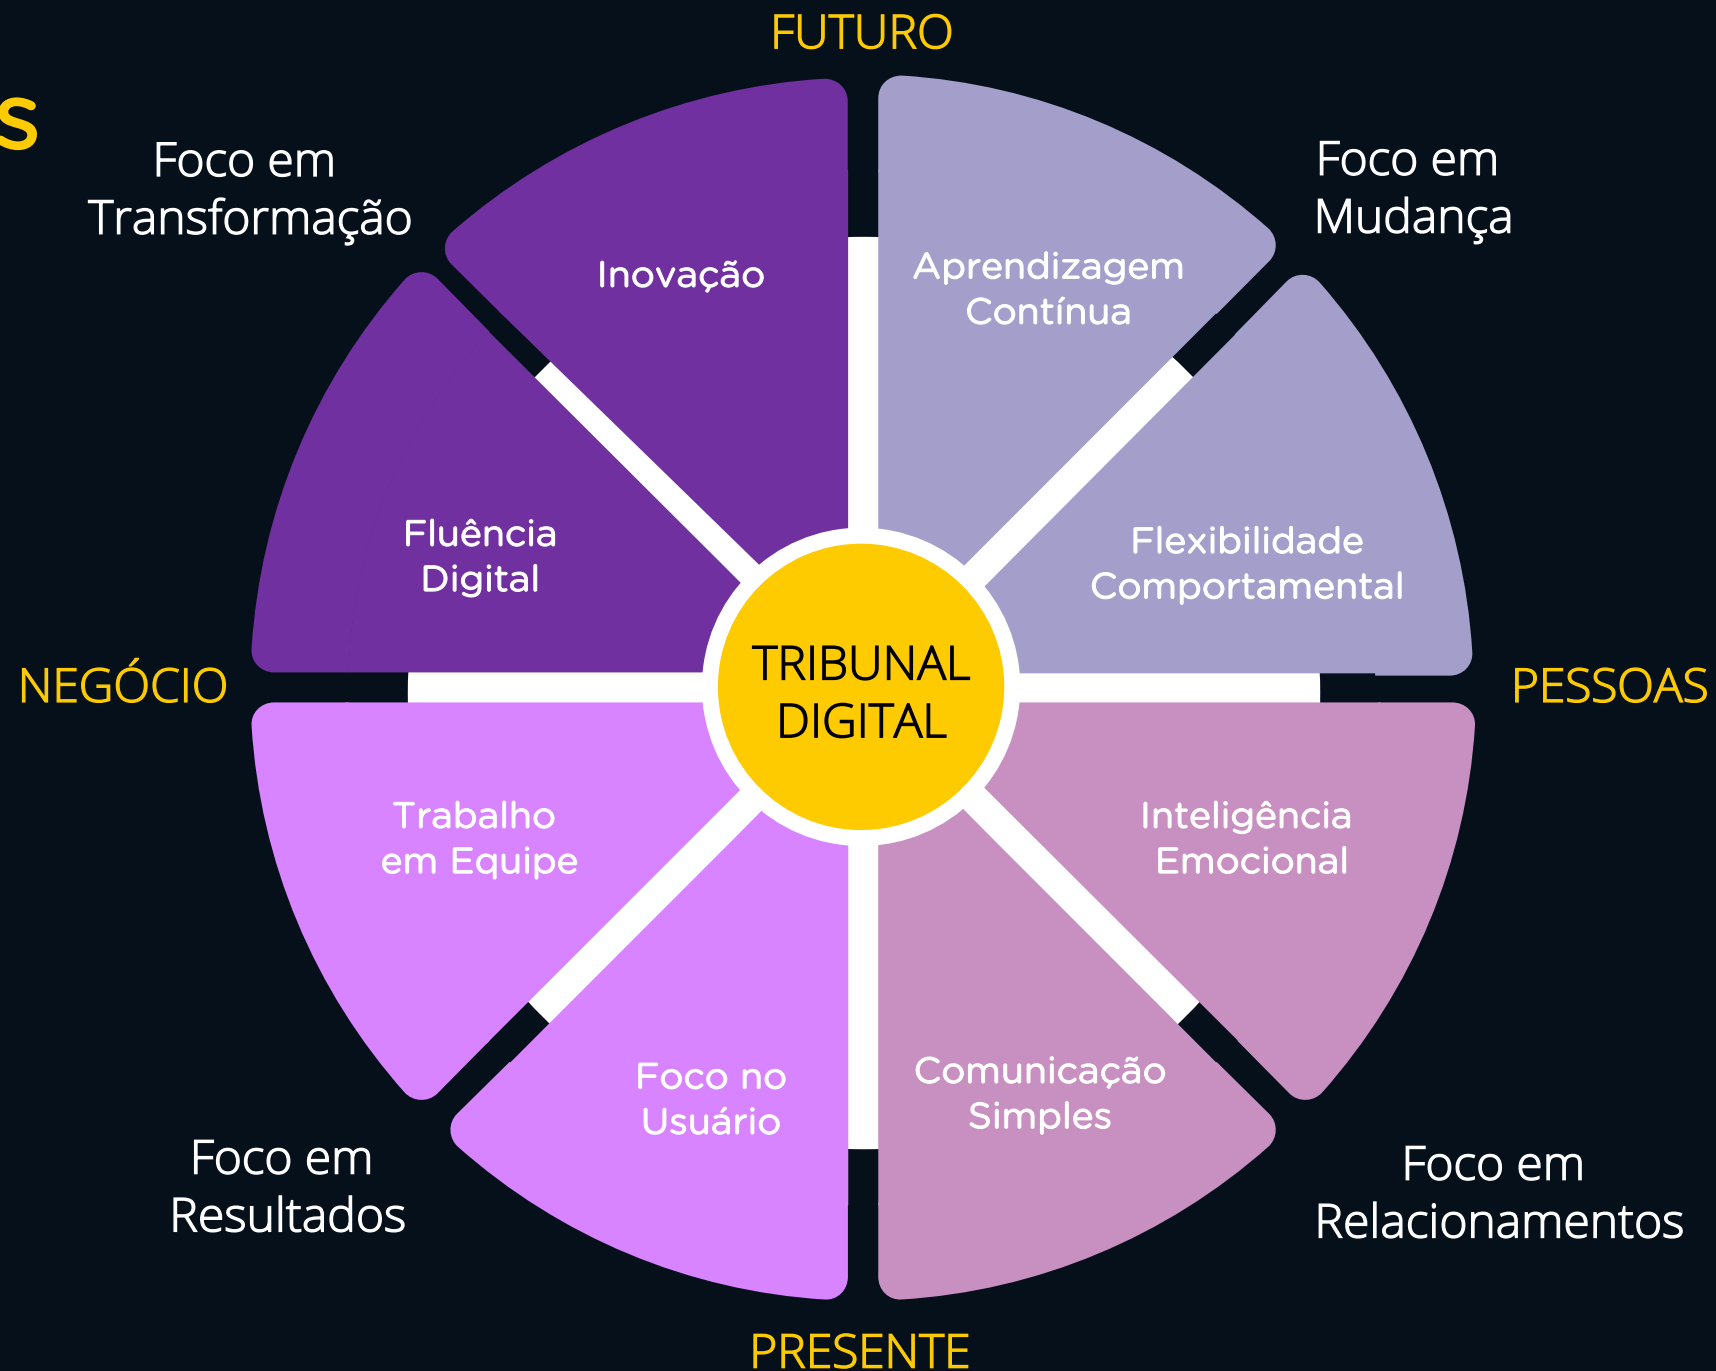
S

FUTURO

Foco em Transformação

Foco em Mudança

Inovação

Aprendizagem Contínua

Fluência Digital

Flexibilidade Comportamental

NEGÓCIO

TRIBUNAL DIGITAL

PESSOAS

Trabalho em Equipe

Inteligência Emocional

Foco no Usuário

Comunicação Simples

Foco em Resultados

Foco em Relacionamentos

PRESENTE